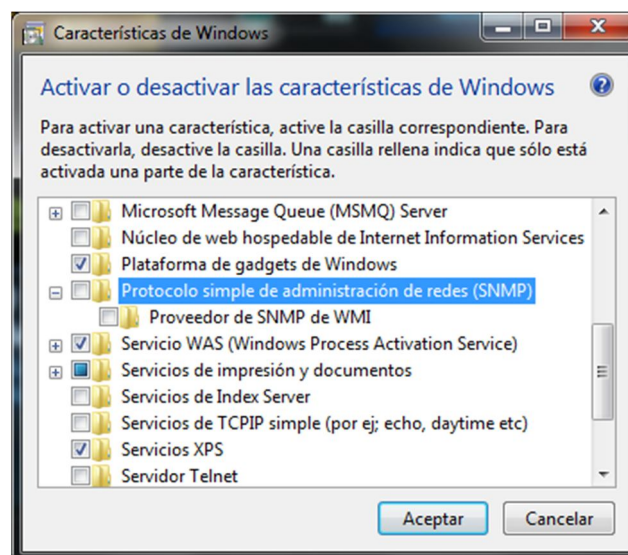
Características de Windows

Activar o desactivar las características de Windows

Para activar una característica, active la casilla correspondiente. Para desactivarla, desactive la casilla. Una casilla rellena indica que sólo está activada una parte de la característica.

Microsoft Message Queue (MSMQ) Server
Núcleo de web hospedable de Internet Information Services
Plataforma de gadgets de Windows
Protocolo simple de administración de redes (SNMP)
Proveedor de SNMP de WMI
Servicio WAS (Windows Process Activation Service)
Servicios de impresión y documentos
Servicios de Index Server
Servicios de TCPIP simple (por ej; echo, daytime etc)
Servicios XPS
Servidor Telnet

Aceptar
Cancelar